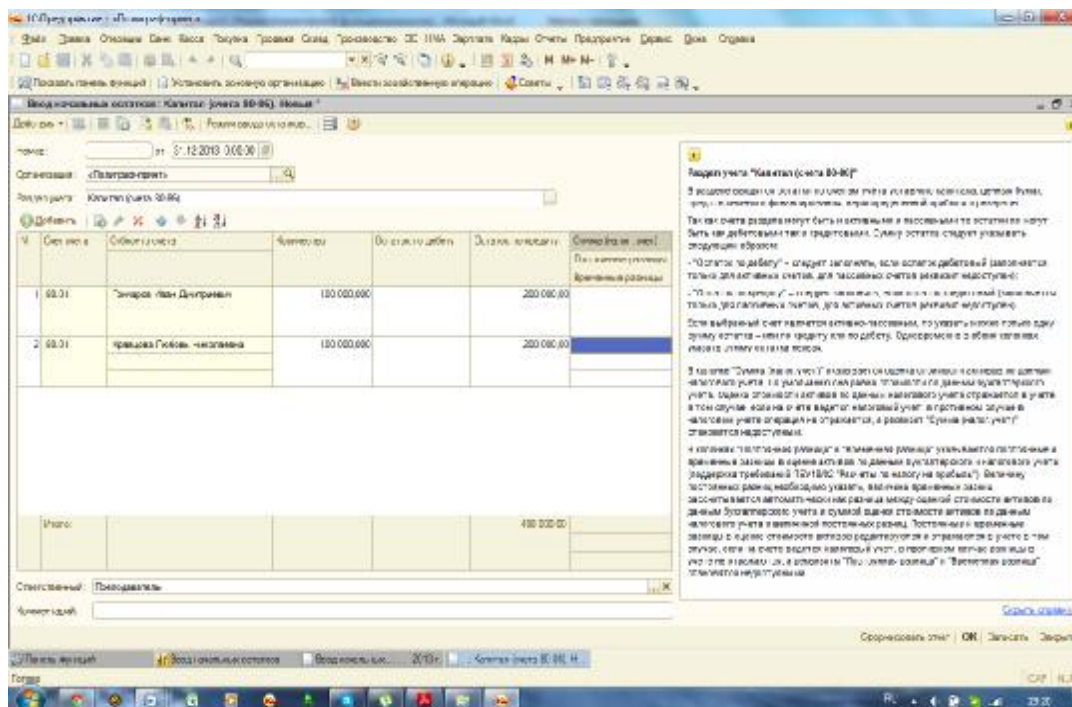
1С:Предприятие - «Политрасформ»

Файл Правка Операции Банк Касса Покупка Продажа Склад Производство ОС НМА Зарплата Кадры Отчеты Предприятие Сервис Окна Справка

Показать панель функций | Установить основную организацию | Ввести хозяйственную операцию | Советы

Ввод начальных остатков: Капитал (счета 80-86). Новый *

Действия | Режим ввода остатков...

Номер: от 31.12.2013 0:00:00

Организация: «Политрасформ»

Раздел учета: Капитал (счета 80-86)

Добавить

| N | Счет учета | Субконто учета | Количество | Остаток по дебету | Остаток по кредиту | Сумма (налог. учет) |
|---|---|---|---|---|---|---|
| | | | | | | Постоянная разница |
| | | | | | | Временная разница |
| 1 | 80.01 | Гончаров Иван Дмитриевич | 100 000,000 | | 200 000,00 | |
| 2 | 80.01 | Кравцова Любовь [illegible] | 100 000,000 | | 200 000,00 | |
| | Итого: | | | | 400 000,00 | |

Ответственный: Преподаватель

Комментарий:

Раздел учета "Капитал (счета 80-86)"

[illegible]

Скрыть справку

Сформировать отчет | OK | Записать | Закрыть

Панель функций | Ввод начальных остатков | Ввод начальных... | 2013г. | Капитал (счета 80-86). Н...

Готово

CAP NUM